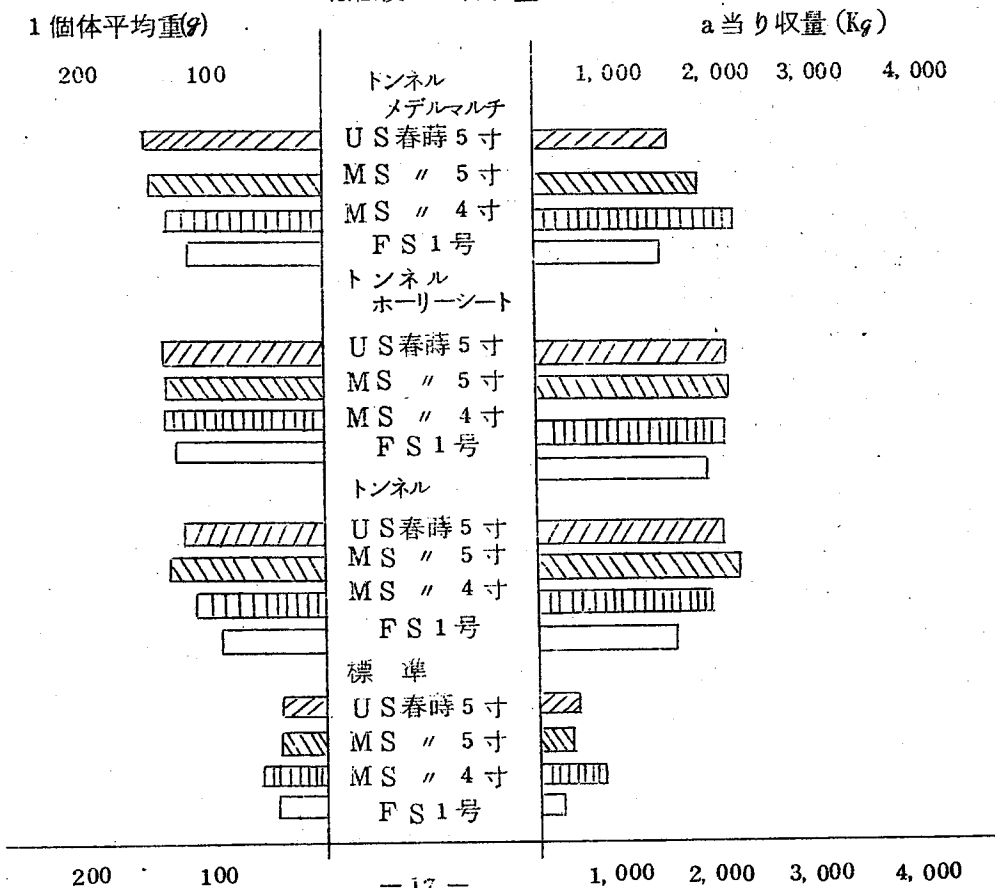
1 個体平均重(g)

a 当り収量 (Kg)

200 100

1, 000 2, 000 3, 000 4, 000

トンネル
メデルマルチ
U S 春蒔 5 寸
M S 〃 5 寸
M S 〃 4 寸
F S 1 号

トンネル
ホーリーシート
U S 春蒔 5 寸
M S 〃 5 寸
M S 〃 4 寸
F S 1 号

トンネル
U S 春蒔 5 寸
M S 〃 5 寸
M S 〃 4 寸
F S 1 号

標 準
U S 春蒔 5 寸
M S 〃 5 寸
M S 〃 4 寸
F S 1 号

200 100

— 17 —

1, 000 2, 000 3, 000 4, 000